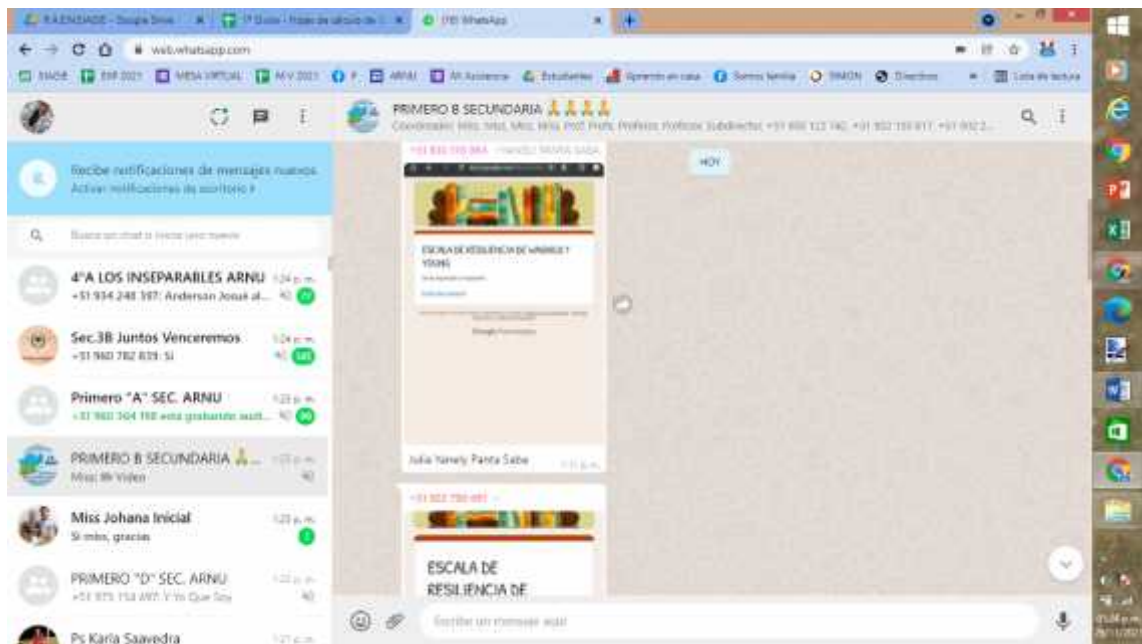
RAENSIADE - Google Drive
Guía - Hojas de cálculo de G
(19) WhatsApp
web.whatsapp.com
MINEDU
MESA VIRTUAL
AIV 2021
ARPAI
Aprendo en casa
Somos familia
SIMON
Directorio
Lista de lectura

Recibe notificaciones de mensajes nuevos
Activar notificaciones de escritorio >
Buscar un chat o iniciar uno nuevo

4°A LOS INSEPARABLES ARNU 1:24 p. m.
+51 934 248 397: Anderson Josué al...

Sec.3B Juntos Venceremos 1:24 p. m.
+51 960 782 839: Si

Primero "A" SEC. ARNU 1:23 p. m.
+51 960 364 198 está grabando audi...

PRIMERO B SECUNDARIA 🙏... 1:23 p. m.
Miss: Video

Miss Johana Inicial 1:23 p. m.
Si miss, gracias

PRIMERO "D" SEC. ARNU 1:22 p. m.
+51 975 154 497: Y Yo Que Soy

Ps Karla Saavedra 1:21 p. m.

PRIMERO B SECUNDARIA 🙏🙏🙏🙏
Coordinador, Miss, Miss, Miss, Miss, Prof, Profe, Profesor, Profesor, Subdirector, +51 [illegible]

HOY

ESCALA DE RESILIENCIA DE WAGNILD Y YOUNG
Google Formularios

Julia Yanely Panta Saba 1:23 p. m.

+51 932 750 491

ESCALA DE RESILIENCIA DE

Escribe un mensaje aquí